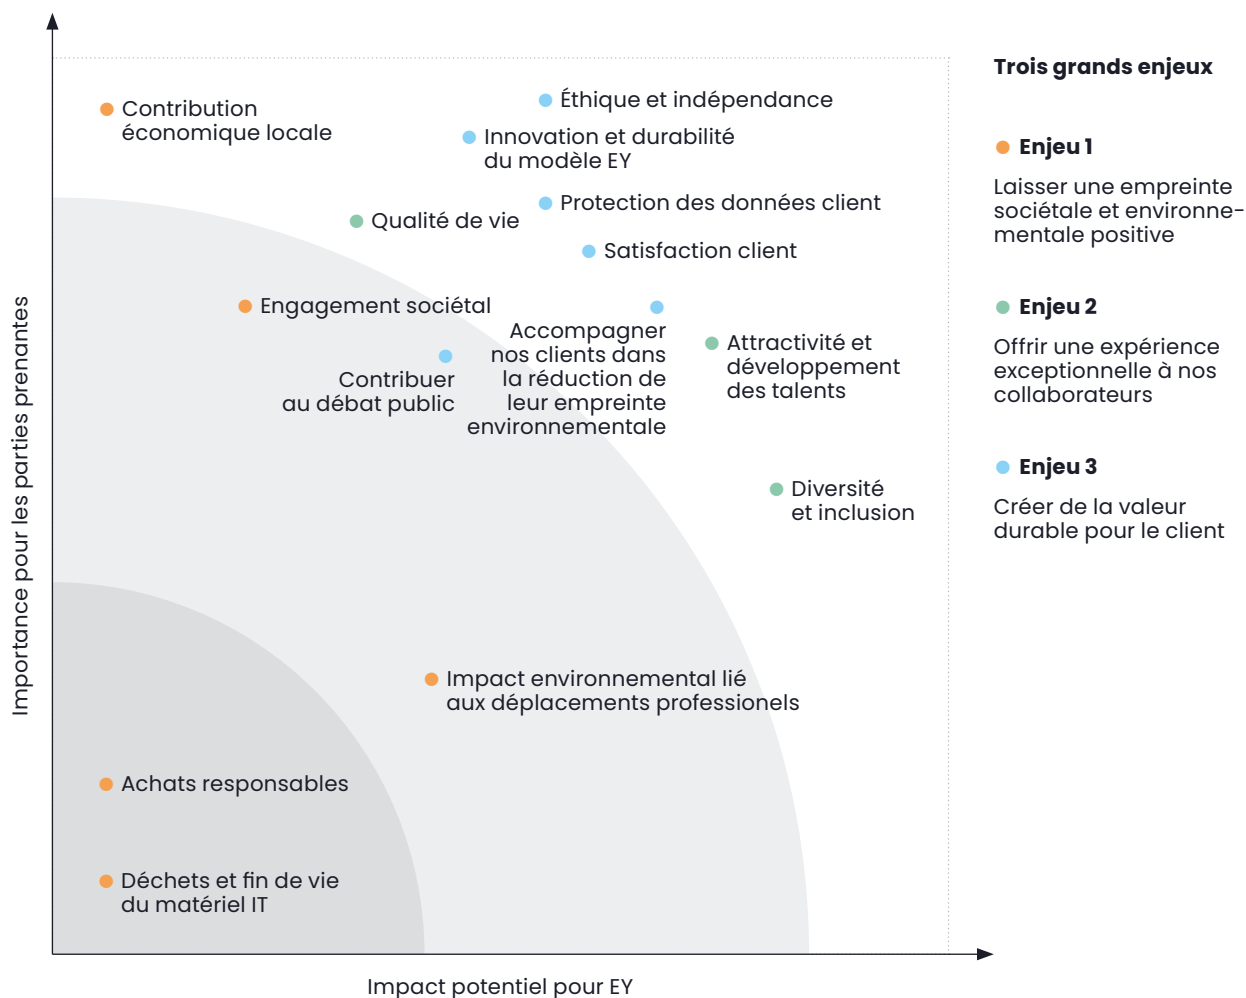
Contribution économique locale

Éthique et indépendance

Innovation et durabilité du modèle EY

Protection des données client

Qualité de vie

Satisfaction client

Engagement sociétal

Accompagner nos clients dans la réduction de leur empreinte environnementale

Attractivité et développement des talents

Contribuer au débat public

Diversité et inclusion

Impact environnemental lié aux déplacements professionnels

Achats responsables

Déchets et fin de vie du matériel IT

Importance pour les parties prenantes

Impact potentiel pour EY

Trois grands enjeux

Enjeu 1

Laisser une empreinte sociétale et environnementale positive

Enjeu 2

Offrir une expérience exceptionnelle à nos collaborateurs

Enjeu 3

Créer de la valeur durable pour le client